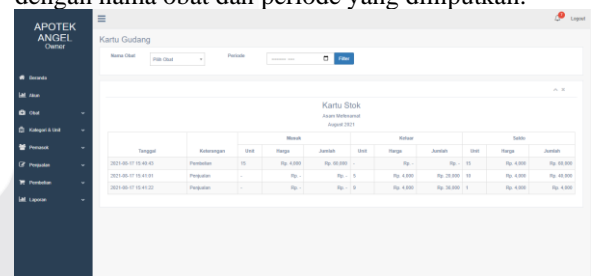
dengan nama obat dan periode yang diinputkan.

APOTEK ANGEL Owner

Beranda
Akun
Obat
Kategori & Unit
Pemasok
Penjualan
Pembelian
Laporan

Logout

Kartu Gudang

Nama Obat Pilih Obat Periode ------- ---- Filter

Kartu Stok
Asam Mefenamat
August 2021

| Tanggal | Keterangan | Masuk Unit | Masuk Harga | Masuk Jumlah | Keluar Unit | Keluar Harga | Keluar Jumlah | Saldo Unit | Saldo Harga | Saldo Jumlah |
|---|---|---|---|---|---|---|---|---|---|---|
| 2021-08-17 15:40:43 | Pembelian | 15 | Rp. 4,000 | Rp. 60,000 | - | Rp - | Rp - | 15 | Rp. 4,000 | Rp. 60,000 |
| 2021-08-17 15:41:01 | Penjualan | - | Rp - | Rp - | 5 | Rp. 4,000 | Rp. 20,000 | 10 | Rp. 4,000 | Rp. 40,000 |
| 2021-08-17 15:41:22 | Penjualan | - | Rp - | Rp - | 9 | Rp. 4,000 | Rp. 36,000 | 1 | Rp. 4,000 | Rp. 4,000 |